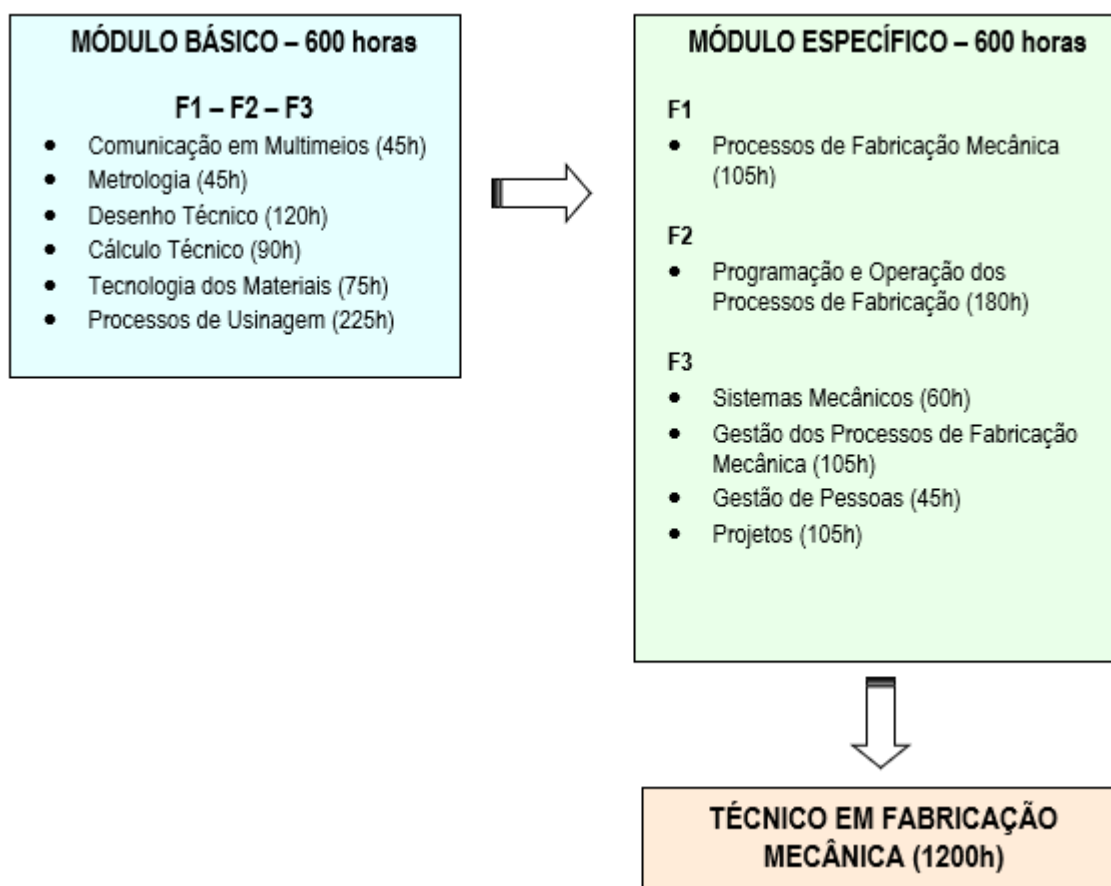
MÓDULO BÁSICO – 600 horas

F1 – F2 – F3

- Comunicação em Multimeios (45h)
- Metrologia (45h)
- Desenho Técnico (120h)
- Cálculo Técnico (90h)
- Tecnologia dos Materiais (75h)
- Processos de Usinagem (225h)

MÓDULO ESPECÍFICO – 600 horas

F1
- Processos de Fabricação Mecânica (105h)

F2
- Programação e Operação dos Processos de Fabricação (180h)

F3
- Sistemas Mecânicos (60h)
- Gestão dos Processos de Fabricação Mecânica (105h)
- Gestão de Pessoas (45h)
- Projetos (105h)

TÉCNICO EM FABRICAÇÃO MECÂNICA (1200h)